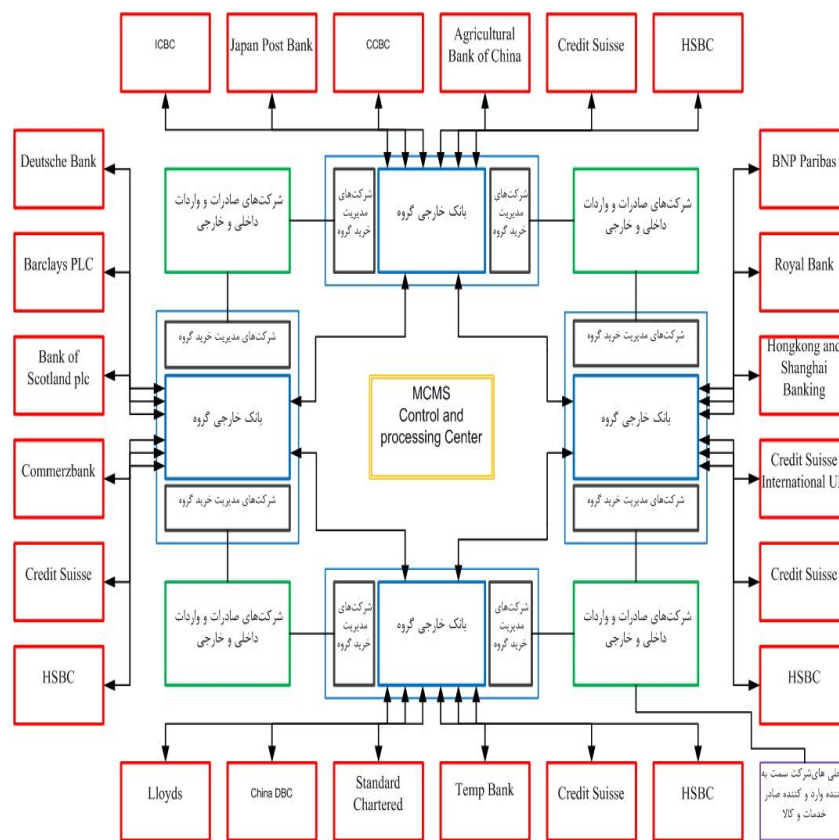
ICBC

Japan Post Bank

CCBC

Agricultural Bank of China

Credit Suisse

HSBC

Deutsche Bank

شرکت‌های صادرات و واردات داخلی و خارجی

شرکت‌های مدیریت خرید گروه

بانک خارجی گروه

شرکت‌های مدیریت خرید گروه

شرکت‌های صادرات و واردات داخلی و خارجی

BNP Paribas

Barclays PLC

Royal Bank

شرکت‌های مدیریت خرید گروه

شرکت‌های مدیریت خرید گروه

Bank of Scotland plc

Hongkong and Shanghai Banking

بانک خارجی گروه

MCMS Control and processing Center

بانک خارجی گروه

Commerzbank

Credit Suisse International U

شرکت‌های مدیریت خرید گروه

شرکت‌های مدیریت خرید گروه

Credit Suisse

Credit Suisse

شرکت‌های صادرات و واردات داخلی و خارجی

شرکت‌های مدیریت خرید گروه

بانک خارجی گروه

شرکت‌های مدیریت خرید گروه

شرکت‌های صادرات و واردات داخلی و خارجی

HSBC

HSBC

Lloyds

China DBC

Standard Chartered

Temp Bank

Credit Suisse

HSBC

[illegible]لی های شرکت سمت به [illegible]ننده واره و کننده صادر خدمات و کالا